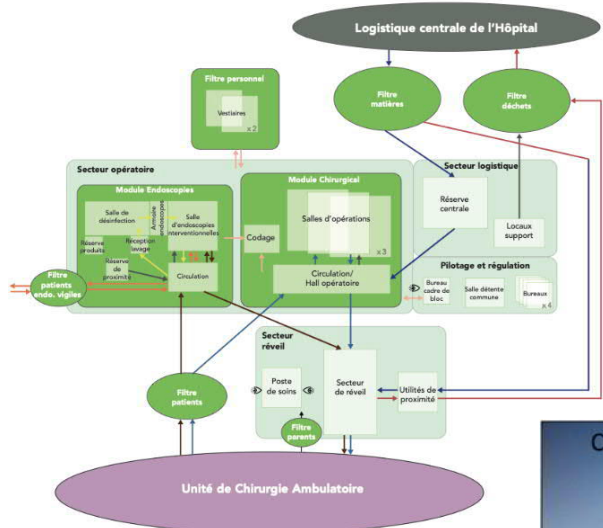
Logistique centrale de l'Hôpital

Filtre personnel

Vestiaires

x 2

Filtre matières

Filtre déchets

Secteur opératoire

Module Endoscopies

Salle de désinfection

Armoire endoscopes

Salle d'endoscopies interventionnelles

Réserve produits

Réception lavage

Réserve de proximité

Circulation

Module Chirurgical

Codage

Salles d'opérations

x 3

Circulation/ Hall opératoire

Secteur logistique

Réserve centrale

Locaux support

Pilotage et régulation

Bureau cadre de bloc

Salle détente commune

Bureaux

x 4

Filtre patients endo. vigiles

Secteur réveil

Poste de soins

Secteur de réveil

Utilités de proximité

Filtre patients

Filtre parents

Unité de Chirurgie Ambulatoire

C